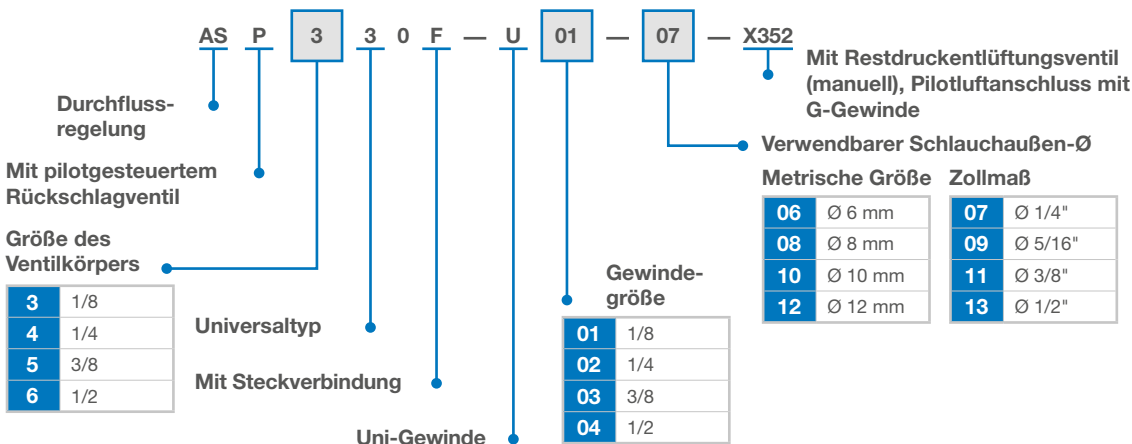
AS P 3 3 0 F — U 01 — 07 — X352

Durchflussregelung

Mit pilotgesteuertem Rückschlagventil

Größe des Ventilkörpers

| 3 | 1/8 |
|---|---|
| 4 | 1/4 |
| 5 | 3/8 |
| 6 | 1/2 |

Universaltyp

Mit Steckverbindung

Uni-Gewinde

Gewindegröße

| 01 | 1/8 |
|---|---|
| 02 | 1/4 |
| 03 | 3/8 |
| 04 | 1/2 |

Mit Restdruckentlüftungsventil (manuell), Pilotluftanschluss mit G-Gewinde

Verwendbarer Schlauchaußen-Ø

Metrische Größe

| 06 | Ø 6 mm |
|---|---|
| 08 | Ø 8 mm |
| 10 | Ø 10 mm |
| 12 | Ø 12 mm |

Zollmaß

| 07 | Ø 1/4" |
|---|---|
| 09 | Ø 5/16" |
| 11 | Ø 3/8" |
| 13 | Ø 1/2" |